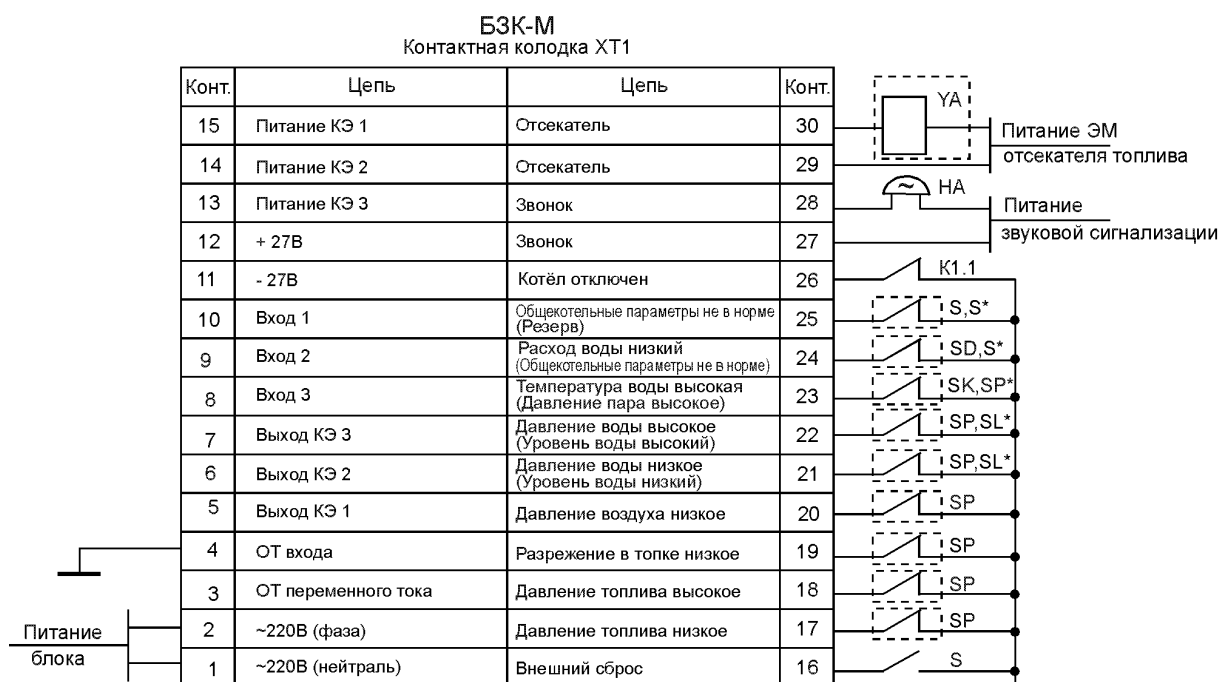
БЗК-М
Контактная колодка ХТ1

| Конт. | Цепь | Цепь | Конт. |
|---|---|---|---|
| 15 | Питание КЭ 1 | Отсекатель | 30 |
| 14 | Питание КЭ 2 | Отсекатель | 29 |
| 13 | Питание КЭ 3 | Звонок | 28 |
| 12 | + 27В | Звонок | 27 |
| 11 | - 27В | Котёл отключен | 26 |
| 10 | Вход 1 | Общекотельные параметры не в норме (Резерв) | 25 |
| 9 | Вход 2 | Расход воды низкий (Общекотельные параметры не в норме) | 24 |
| 8 | Вход 3 | Температура воды высокая (Давление пара высокое) | 23 |
| 7 | Выход КЭ 3 | Давление воды высокое (Уровень воды высокий) | 22 |
| 6 | Выход КЭ 2 | Давление воды низкое (Уровень воды низкий) | 21 |
| 5 | Выход КЭ 1 | Давление воздуха низкое | 20 |
| 4 | ОТ входа | Разрежение в топке низкое | 19 |
| 3 | ОТ переменного тока | Давление топлива высокое | 18 |
| 2 | ~220В (фаза) | Давление топлива низкое | 17 |
| 1 | ~220В (нейтраль) | Внешний сброс | 16 |

YA
Питание ЭМ отсекателя топлива
HA
Питание звуковой сигнализации
K1.1
S,S*
SD,S*
SK,SP*
SP,SL*
SP,SL*
SP
SP
SP
SP
S
Питание блока